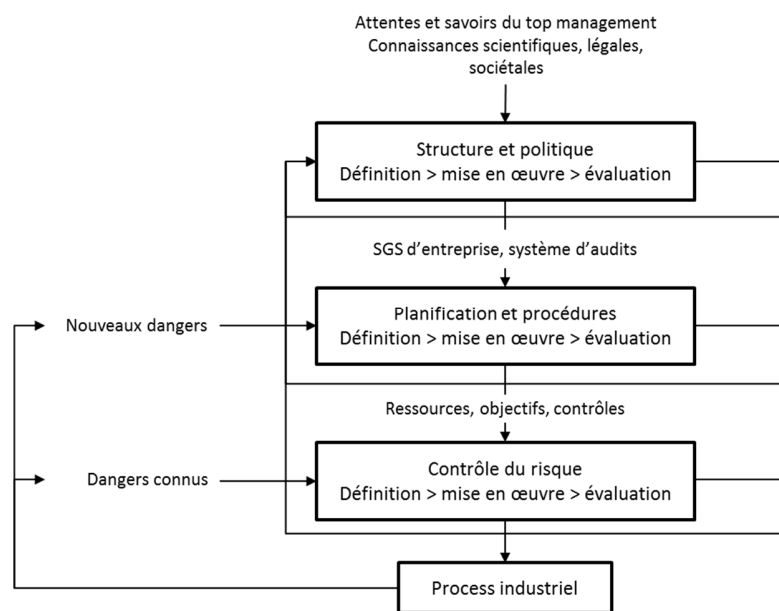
Attentes et savoirs du top management
Connaissances scientifiques, légales, sociétales

Structure et politique
Définition > mise en œuvre > évaluation

SGS d'entreprise, système d'audits

Nouveaux dangers

Planification et procédures
Définition > mise en œuvre > évaluation

Ressources, objectifs, contrôles

Dangers connus

Contrôle du risque
Définition > mise en œuvre > évaluation

Process industriel